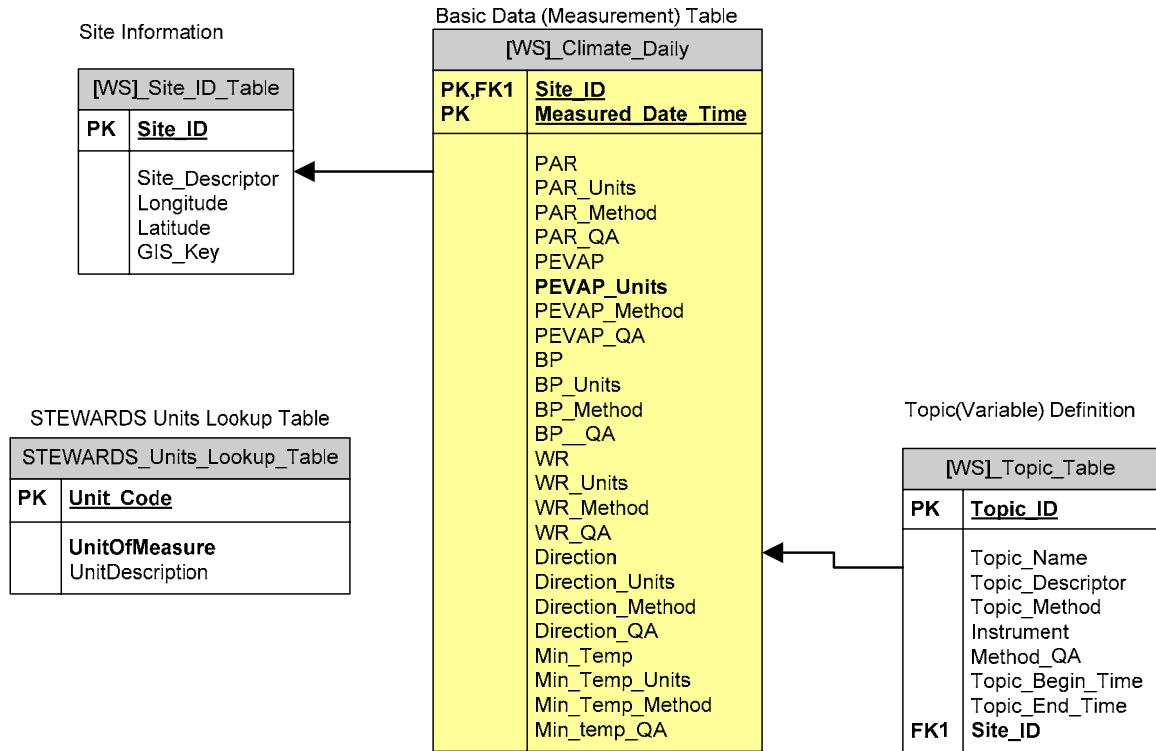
Site Information

| [WS]_Site_ID_Table | |
|---|---|
| PK | Site_ID |
| | Site_Descriptor Longitude Latitude GIS_Key |

Basic Data (Measurement) Table

| [WS]_Climate_Daily | |
|---|---|
| PK,FK1 PK | Site_ID Measured_Date_Time |
| | PAR PAR_Units PAR_Method PAR_QA PEVAP PEVAP_Units PEVAP_Method PEVAP_QA BP BP_Units BP_Method BP__QA WR WR_Units WR_Method WR_QA Direction Direction_Units Direction_Method Direction_QA Min_Temp Min_Temp_Units Min_Temp_Method Min_temp_QA |

STEWARDS Units Lookup Table

| STEWARDS_Units_Lookup_Table | |
|---|---|
| PK | Unit_Code |
| | UnitOfMeasure UnitDescription |

Topic(Variable) Definition

| [WS]_Topic_Table | |
|---|---|
| PK | Topic_ID |
| | Topic_Name Topic_Descriptor Topic_Method Instrument Method_QA Topic_Begin_Time Topic_End_Time |
| FK1 | Site_ID |